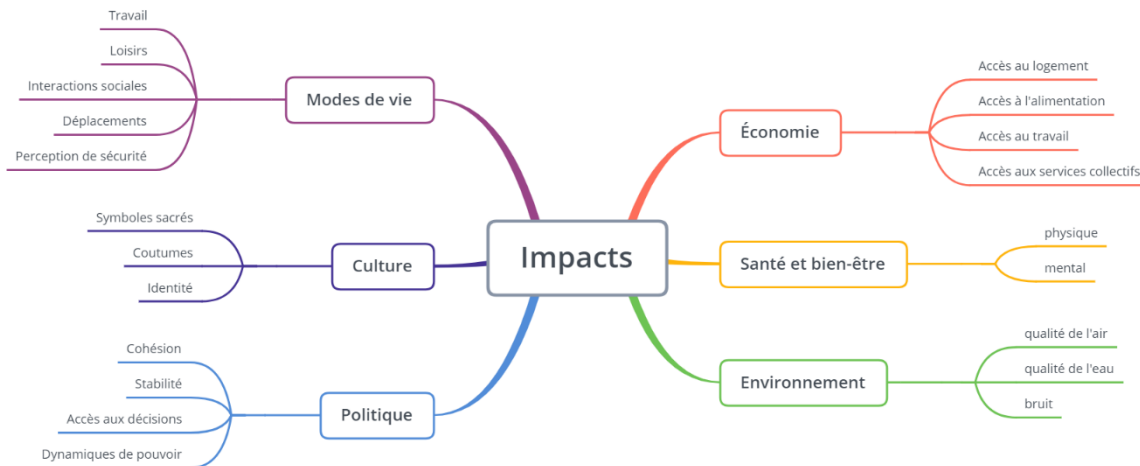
Impacts

Modes de vie
Travail
Loisirs
Interactions sociales
Déplacements
Perception de sécurité

Culture
Symboles sacrés
Coutumes
Identité

Politique
Cohésion
Stabilité
Accès aux décisions
Dynamiques de pouvoir

Économie
Accès au logement
Accès à l'alimentation
Accès au travail
Accès aux services collectifs

Santé et bien-être
physique
mental

Environnement
qualité de l'air
qualité de l'eau
bruit